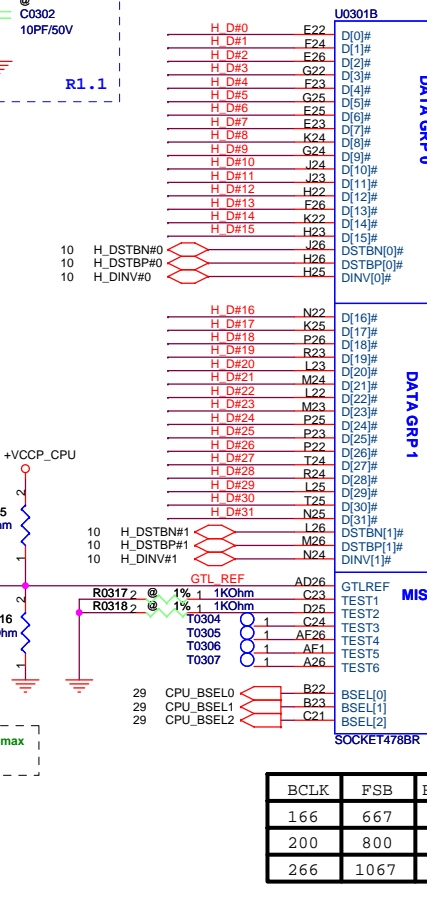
@
C0302
10PF/50V

R1.1

U0301B

H_D#0 E22 D[0]#
H_D#1 F24 D[1]#
H_D#2 E26 D[2]#
H_D#3 G22 D[3]#
H_D#4 F23 D[4]#
H_D#5 G25 D[5]#
H_D#6 E25 D[6]#
H_D#7 E23 D[7]#
H_D#8 K24 D[8]#
H_D#9 G24 D[9]#
H_D#10 J24 D[10]#
H_D#11 J23 D[11]#
H_D#12 H22 D[12]#
H_D#13 F26 D[13]#
H_D#14 K22 D[14]#
H_D#15 H23 D[15]#
10 H_DSTBN#0 J26 DSTBN[0]#
10 H_DSTBP#0 H26 DSTBP[0]#
10 H_DINV#0 H25 DINV[0]#

DATA GRP 0

H_D#16 N22 D[16]#
H_D#17 K25 D[17]#
H_D#18 P26 D[18]#
H_D#19 R23 D[19]#
H_D#20 L23 D[20]#
H_D#21 M24 D[21]#
H_D#22 L22 D[22]#
H_D#23 M23 D[23]#
H_D#24 P25 D[24]#
H_D#25 P23 D[25]#
H_D#26 P22 D[26]#
H_D#27 T24 D[27]#
H_D#28 R24 D[28]#
H_D#29 L25 D[29]#
H_D#30 T25 D[30]#
H_D#31 N25 D[31]#
10 H_DSTBN#1 L26 DSTBN[1]#
10 H_DSTBP#1 M26 DSTBP[1]#
10 H_DINV#1 N24 DINV[1]#

DATA GRP 1

+VCCP_CPU
2
5
hm
1
2
16
ohm
1

GTL_REF AD26 GTLREF
R0317 2 @ 1% 1 1KOhm C23 TEST1
R0318 2 @ 1% 1 1KOhm D25 TEST2
T0304 1 C24 TEST3
T0305 1 AF26 TEST4
T0306 1 AF1 TEST5
T0307 1 A26 TEST6

MIS

29 CPU_BSEL0 B22 BSEL[0]
29 CPU_BSEL1 B23 BSEL[1]
29 CPU_BSEL2 C21 BSEL[2]

max

SOCKET478BR

| BCLK | FSB | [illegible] |
|---|---|---|
| 166 | 667 | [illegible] |
| 200 | 800 | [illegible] |
| 266 | 1067 | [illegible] |